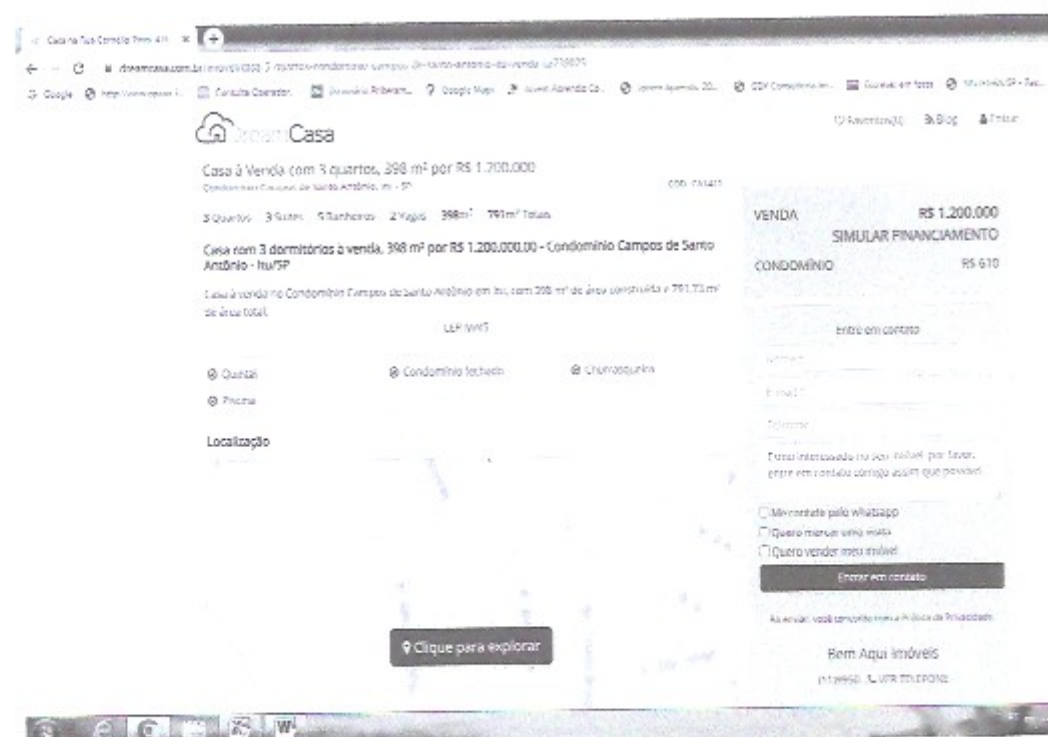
Casa na Tua Corretor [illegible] ×

dreamcasa.com.br/imovel/casa-3-quartos-condominio-campos-de-santo-antonio-itu-venda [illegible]

Google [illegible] Consulta Operador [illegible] Google Maps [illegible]

DreamCasa

Favoritos(0) Blog Entrar

Casa à Venda com 3 quartos, 398 m² por R$ 1.200.000

Condomínio Campos de Santo Antônio, Itu - SP

COD. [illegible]

3 Quartos 3 Suítes 5 Banheiros 2 Vagas 398m² 791m² Totais

Casa com 3 dormitórios à venda, 398 m² por R$ 1.200.000,00 - Condomínio Campos de Santo Antônio - Itu/SP

Casa à venda no Condomínio Campos de Santo Antônio em Itu, com 398 m² de área construída e 791,73 m² de área total.

LER MAIS

Quintal

Condomínio fechado

Churrasqueira

Piscina

Localização

Clique para explorar

VENDA R$ 1.200.000

SIMULAR FINANCIAMENTO

CONDOMÍNIO R$ 610

Entre em contato

Nome *

E-mail *

Telefone

Estou interessado no seu imóvel, por favor, entre em contato comigo assim que possível.

Me contate pelo whatsapp

Quero marcar uma visita

Quero vender meu imóvel

Entrar em contato

Ao enviar, você concorda com a Política de Privacidade

Bem Aqui Imóveis

(11)9950... VER TELEFONE